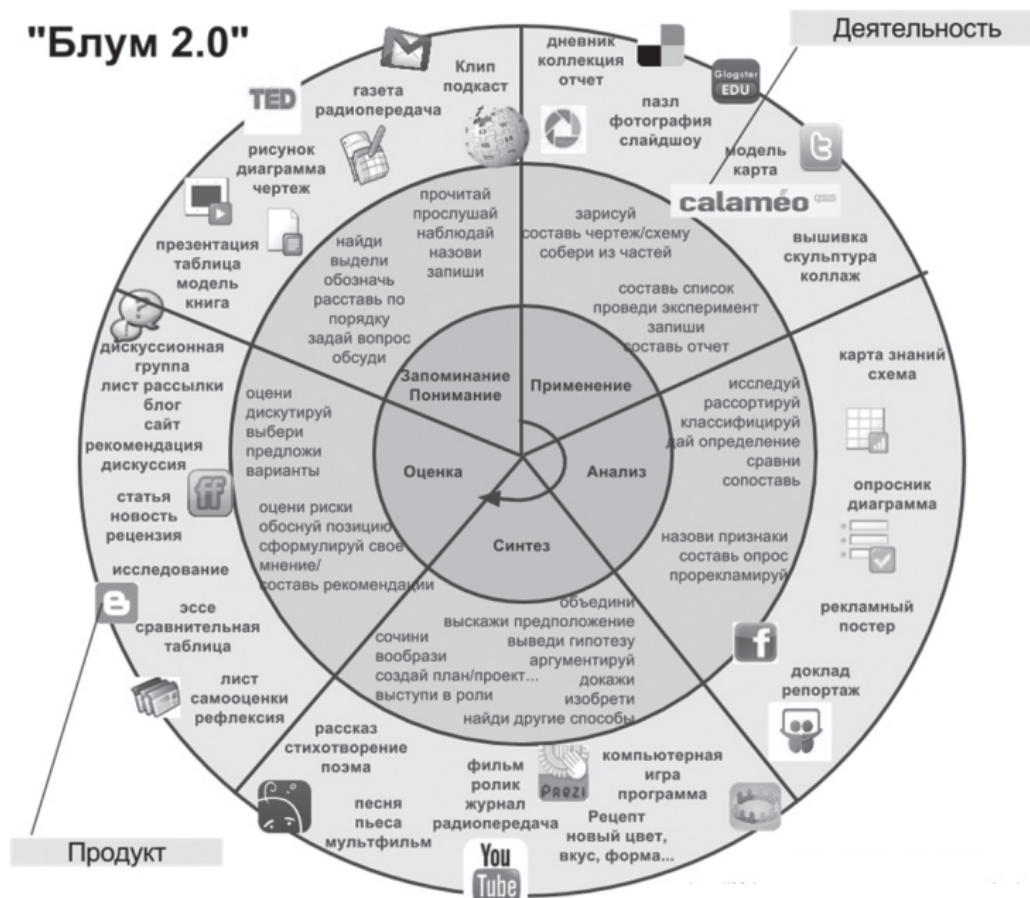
"Блум 2.0"

Деятельность

TED

газета
радиопередача

Клип
подкаст

дневник
коллекция
отчет

Glogster EDU

пазл
фотография
слайдшоу

модель
карта

calaméo

вышивка
скульптура
коллаж

рисунок
диаграмма
чертеж

презентация
таблица
модель
книга

прочитай
прослушай
наблюдай
назови
запиши

найди
выдели
обозначь
расставь по порядку
задай вопрос
обсуди

зарисуй
составь чертеж/схему
собери из частей

составь список
проведи эксперимент
запиши
составь отчет

дискуссионная
группа
лист рассылки
блог
сайт
рекомендация
дискуссия

Запоминание
Понимание

Применение

карта знаний
схема

оцени
дискутируй
выбери
предложи
варианты

Оценка

Анализ

исследуй
рассортируй
классифицируй
дай определение
сравни
сопоставь

статья
новость
рецензия

оцени риски
обосуй позицию
сформулируй свое мнение/
составь рекомендации

Синтез

опросник
диаграмма

назови признаки
составь опрос
прорекламируй

исследование

эссе
сравнительная
таблица

объедини
выскажи предположение
выведи гипотезу
аргументируй
докажи
изобрети
найди другие способы

сочини
вообрази
создай план/проект...
выступи в роли

рекламный
постер

лист
самооценки
рефлексия

доклад
репортаж

рассказ
стихотворение
поэма

фильм
ролик
журнал
радиопередача

Prezi

компьютерная
игра
программа

Рецепт
новый цвет,
вкус, форма...

песня
пьеса
мультфильм

You Tube

Продукт